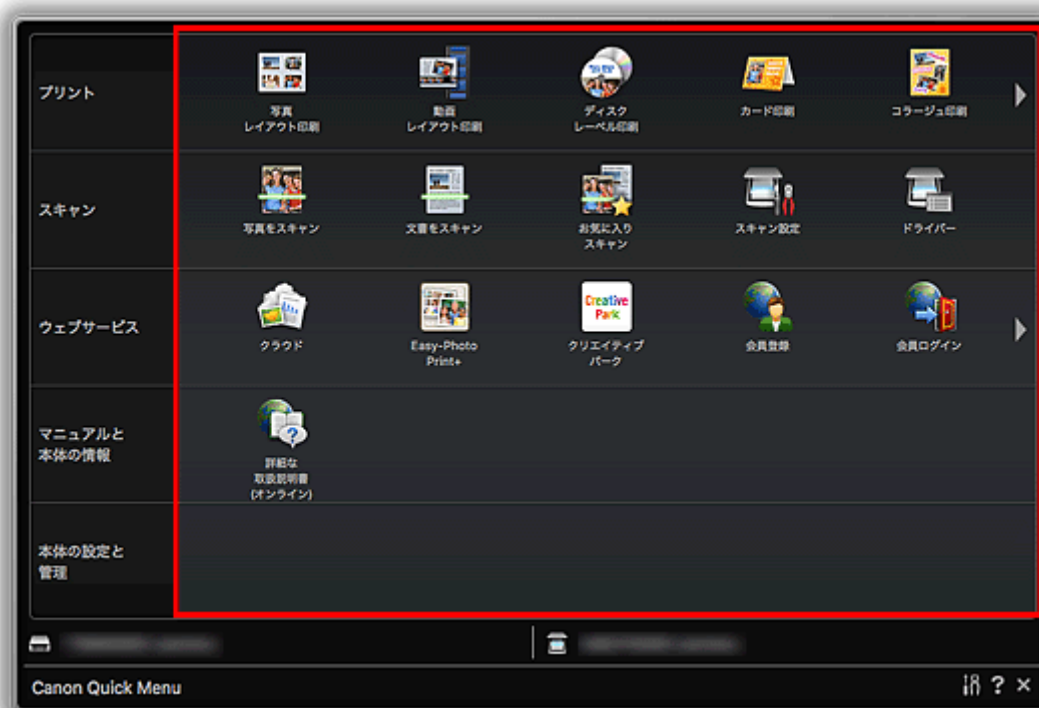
プリント

写真
レイアウト印刷

動画
レイアウト印刷

ディスク
レーベル印刷

カード印刷

コラージュ印刷

スキャン

写真をスキャン

文書をスキャン

お気に入り
スキャン

スキャン設定

ドライバー

ウェブサービス

クラウド

Easy-Photo
Print+

Creative
Park

クリエイティブ
パーク

会員登録

会員ログイン

マニュアルと
本体の情報

詳細な
取扱説明書
(オンライン)

本体の設定と
管理

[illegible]

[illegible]

Canon Quick Menu

?
×